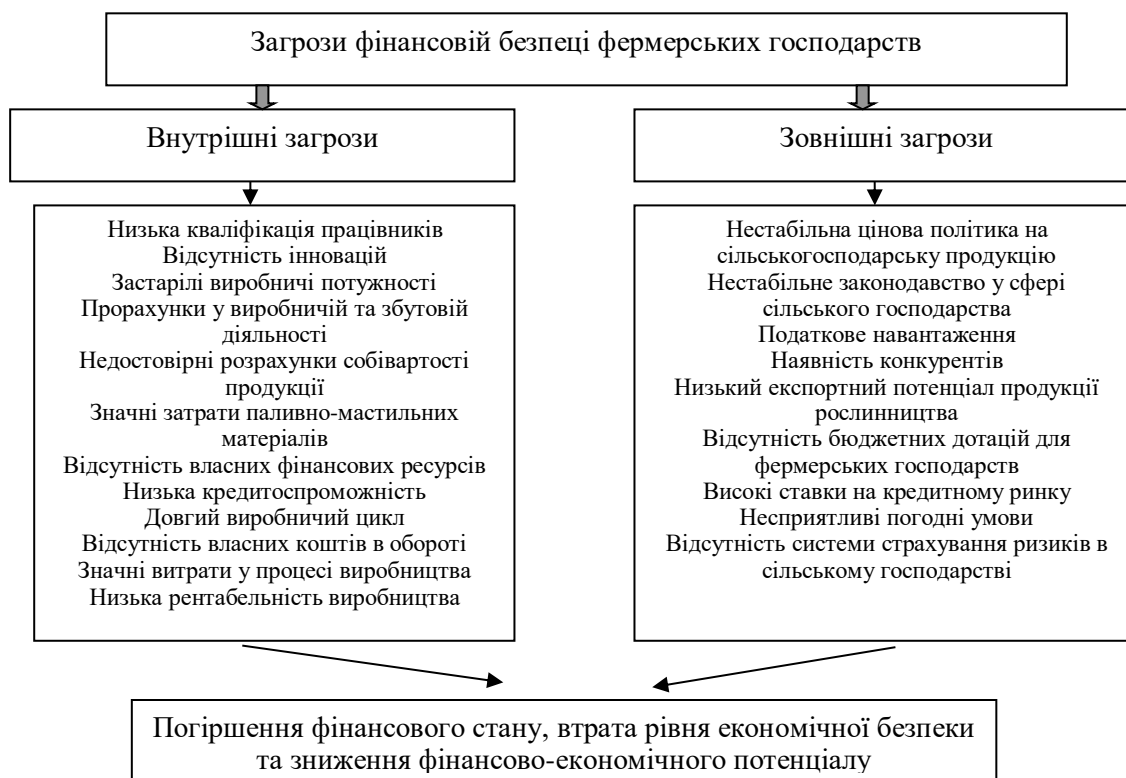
Загрози фінансовій безпеці фермерських господарств

Внутрішні загрози

Низька кваліфікація працівників
Відсутність інновацій
Застарілі виробничі потужності
Прорахунки у виробничій та збутовій діяльності
Недостовірні розрахунки собівартості продукції
Значні затрати паливно-мастильних матеріалів
Відсутність власних фінансових ресурсів
Низька кредитоспроможність
Довгий виробничий цикл
Відсутність власних коштів в обороті
Значні витрати у процесі виробництва
Низька рентабельність виробництва

Зовнішні загрози

Нестабільна цінова політика на сільськогосподарську продукцію
Нестабільне законодавство у сфері сільського господарства
Податкове навантаження
Наявність конкурентів
Низький експортний потенціал продукції рослинництва
Відсутність бюджетних дотацій для фермерських господарств
Високі ставки на кредитному ринку
Несприятливі погодні умови
Відсутність системи страхування ризиків в сільському господарстві

Погіршення фінансового стану, втрата рівня економічної безпеки та зниження фінансово-економічного потенціалу